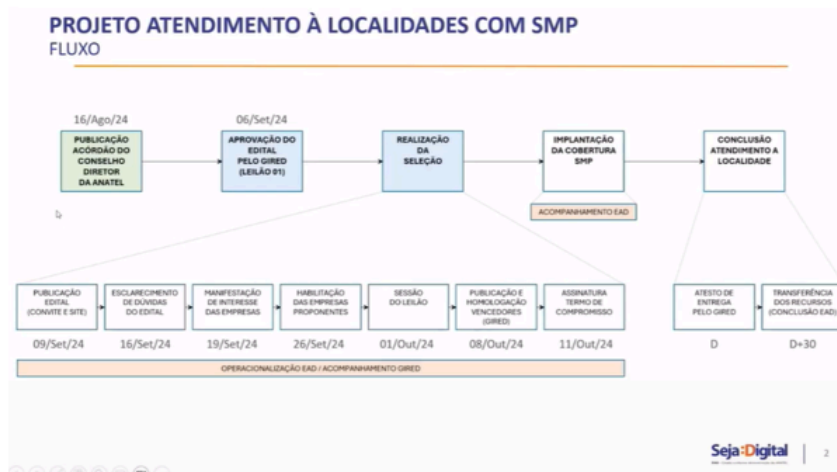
PROJETO ATENDIMENTO À LOCALIDADES COM SMP
FLUXO

16/Ago/24
PUBLICAÇÃO ACÓRDÃO DO CONSELHO DIRETOR DA ANATEL

06/Set/24
APROVAÇÃO DO EDITAL PELO GIRED (LEILÃO 01)

REALIZAÇÃO DA SELEÇÃO

IMPLANTAÇÃO DA COBERTURA SMP

ACOMPANHAMENTO EAD

CONCLUSÃO ATENDIMENTO A LOCALIDADE

PUBLICAÇÃO EDITAL (CONVITE E SITE)
09/Set/24

ESCLARECIMENTO DE DÚVIDAS DO EDITAL
16/Set/24

MANIFESTAÇÃO DE INTERESSE DAS EMPRESAS
19/Set/24

HABILITAÇÃO DAS EMPRESAS PROPONENTES
26/Set/24

SESSÃO DO LEILÃO
01/Out/24

PUBLICAÇÃO E HOMOLOGAÇÃO VENCEDORES (GIRED)
08/Out/24

ASSINATURA TERMO DE COMPROMISSO
11/Out/24

ATESTO DE ENTREGA PELO GIRED
D

TRANSFERÊNCIA DOS RECURSOS (CONCLUSÃO EAD)
D+30

OPERACIONALIZAÇÃO EAD / ACOMPANHAMENTO GIRED

Seja Digital | 2